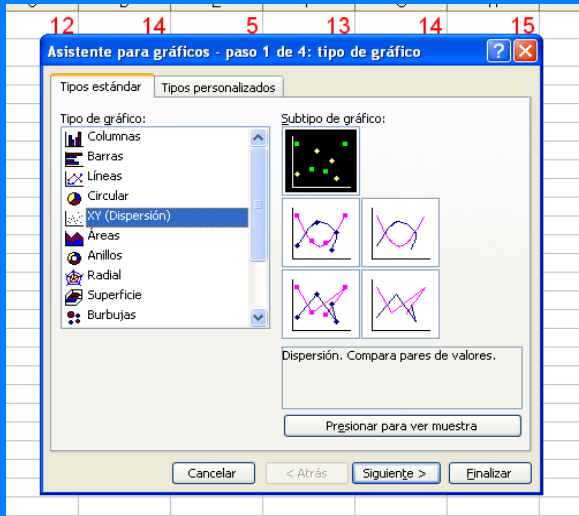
12 14 5 13 14 15

Asistente para gráficos - paso 1 de 4: tipo de gráfico

Tipos estándar | Tipos personalizados

Tipo de gráfico:
Columnas
Barras
Líneas
Circular
XY (Dispersión)
Áreas
Anillos
Radial
Superficie
Burbujas

Subtipo de gráfico:

Dispersión. Compara pares de valores.

Presionar para ver muestra

Cancelar | < Atrás | Siguiente > | Finalizar